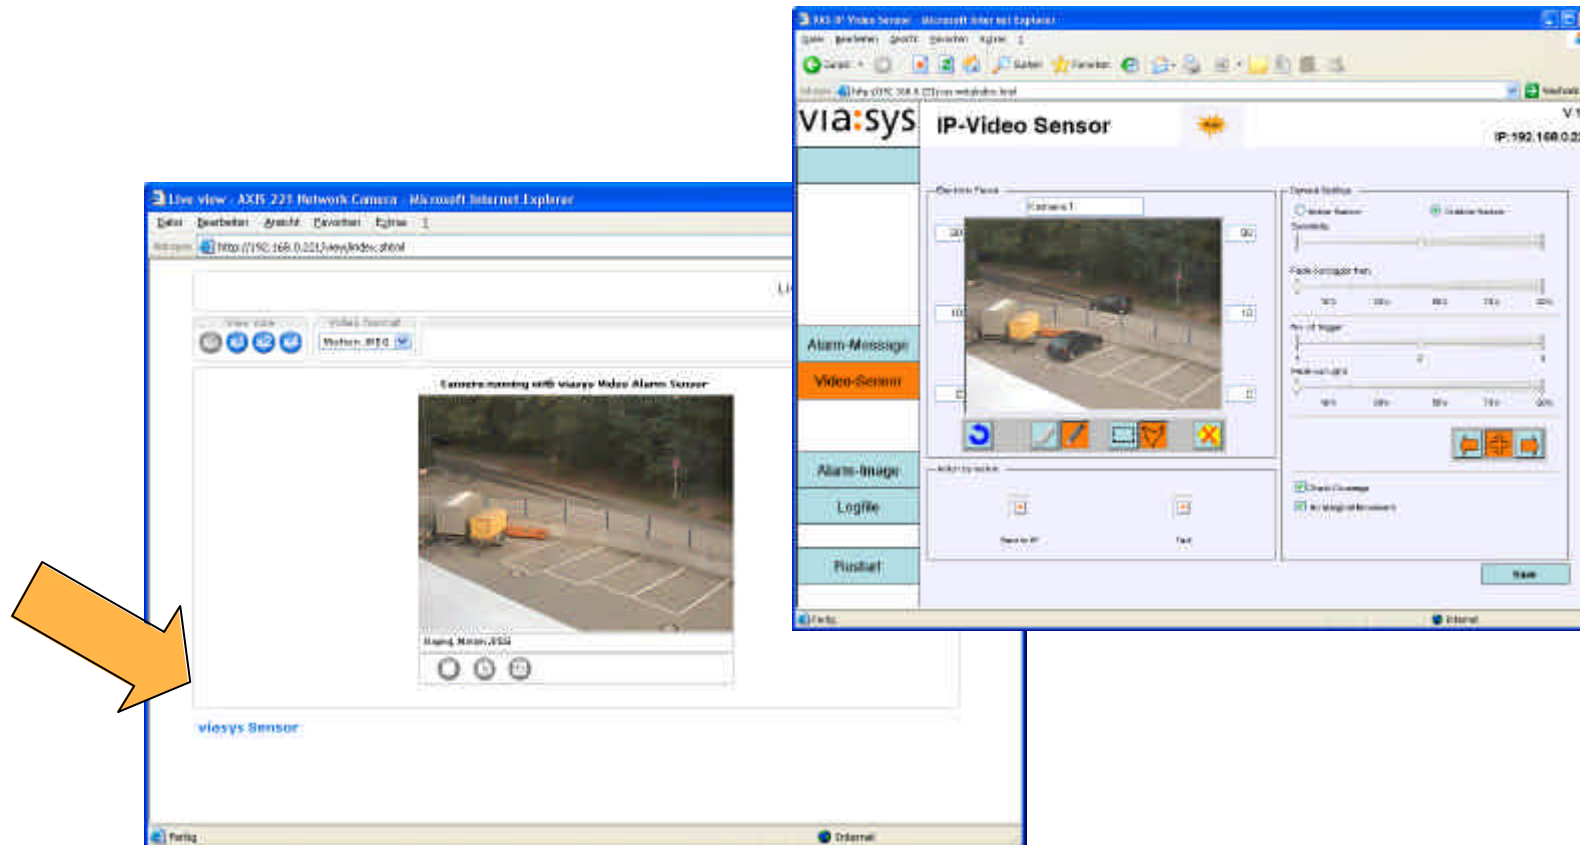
AXIS IP Video Sensor - Microsoft Internet Explorer
Datei Bearbeiten Ansicht Favoriten Extras ?
Zurück Suchen Favoriten
Adresse http://192.168.0.22/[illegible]
Wechseln zu
via:sys
IP-Video Sensor
V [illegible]
IP:192.168.0.2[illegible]
Alarm-Message
Video-Sensor
Alarm-Image
Logfile
Restart
Detection Fields
Camera 1
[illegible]
Save
Fertig
Internet

Live view - AXIS 221 Network Camera - Microsoft Internet Explorer
Datei Bearbeiten Ansicht Favoriten Extras ?
Adresse http://192.168.0.221/view/index.shtml
View size
Video format
Motion JPEG
Camera running with viasys Video Alarm Sensor
Playing Motion JPEG
viasys Sensor
Fertig
Internet